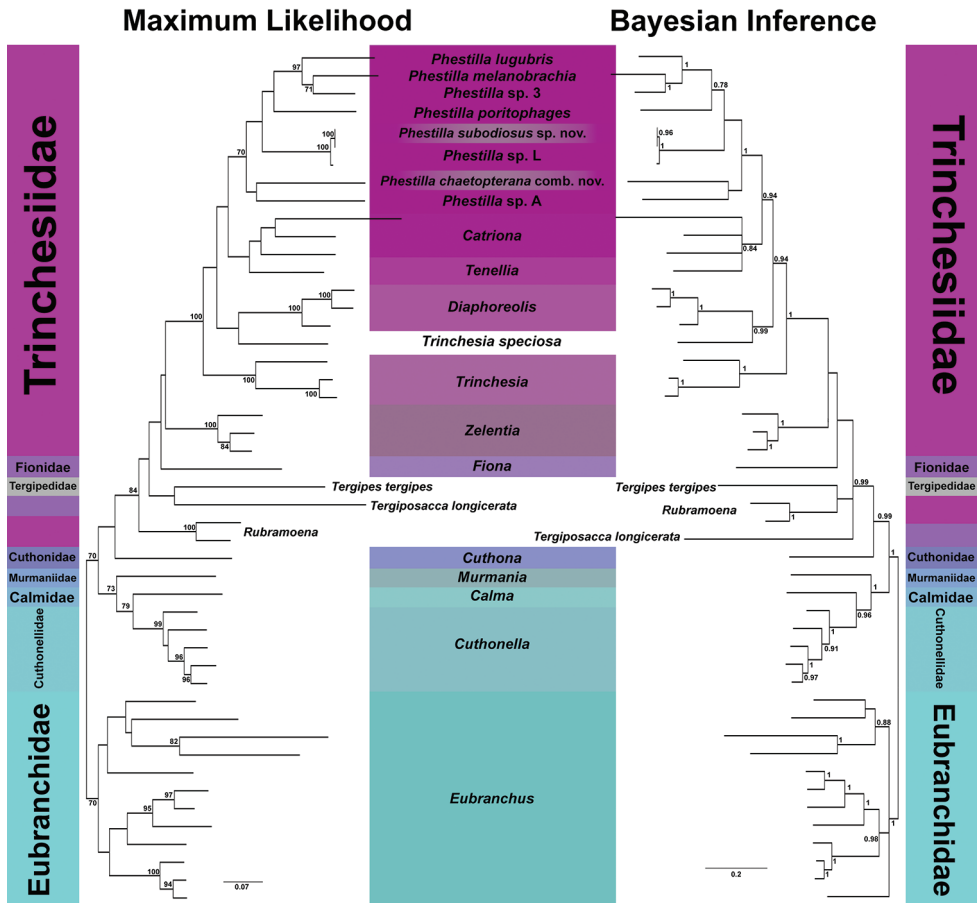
Maximum Likelihood

Bayesian Inference

Trinchesiidae

Phestilla lugubris
Phestilla melanobrachia
Phestilla sp. 3
Phestilla poritophages
Phestilla subodiosus sp. nov.
Phestilla sp. L
Phestilla chaetopterana comb. nov.
Phestilla sp. A
Catriona
Tenellia
Diaphoreolis
Trinchesia speciosa
Trinchesia
Zelentia
Fiona
Tergipes tergipes
Tergiposacca longicerata
Rubramoena
Cuthona
Murmania
Calma
Cuthonella
Eubranchus

97
71
100
100
70
100
100
100
100
100
100
84
84
100
70
73
79
99
96
96
82
97
95
70
100
94
0.07

1
1
0.78
0.96
1
1
0.94
0.84
0.94
1
1
0.99
1
1
1
1
1
0.99
1
0.99
1
1
0.96
1
0.91
1
0.97
0.88
1
1
1
1
1
0.98
1
1
0.2

Trinchesiidae

Fionidae
Tergipedidae
Cuthonidae
Murmaniidae
Calmidae
Cuthonellidae
Eubranchidae

Fionidae
Tergipedidae
Cuthonidae
Murmaniidae
Calmidae
Cuthonellidae
Eubranchidae